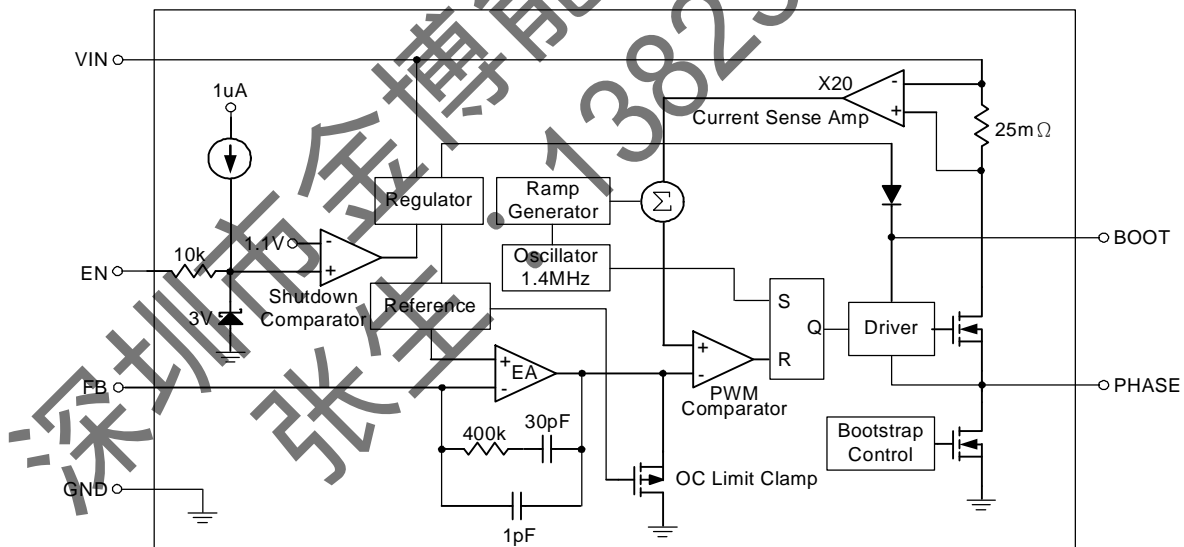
深圳市金博能 13825

张生

VIN

1uA

X20

Current Sense Amp

$25m\Omega$

Regulator

Ramp Generator

$\Sigma$

BOOT

1.1V

10k

Oscillator 1.4MHz

EN

Shutdown Comparator

3V

Reference

S

Q

Driver

R

EA

PWM Comparator

FB

PHASE

400k

30pF

Bootstrap Control

OC Limit Clamp

GND

1pF